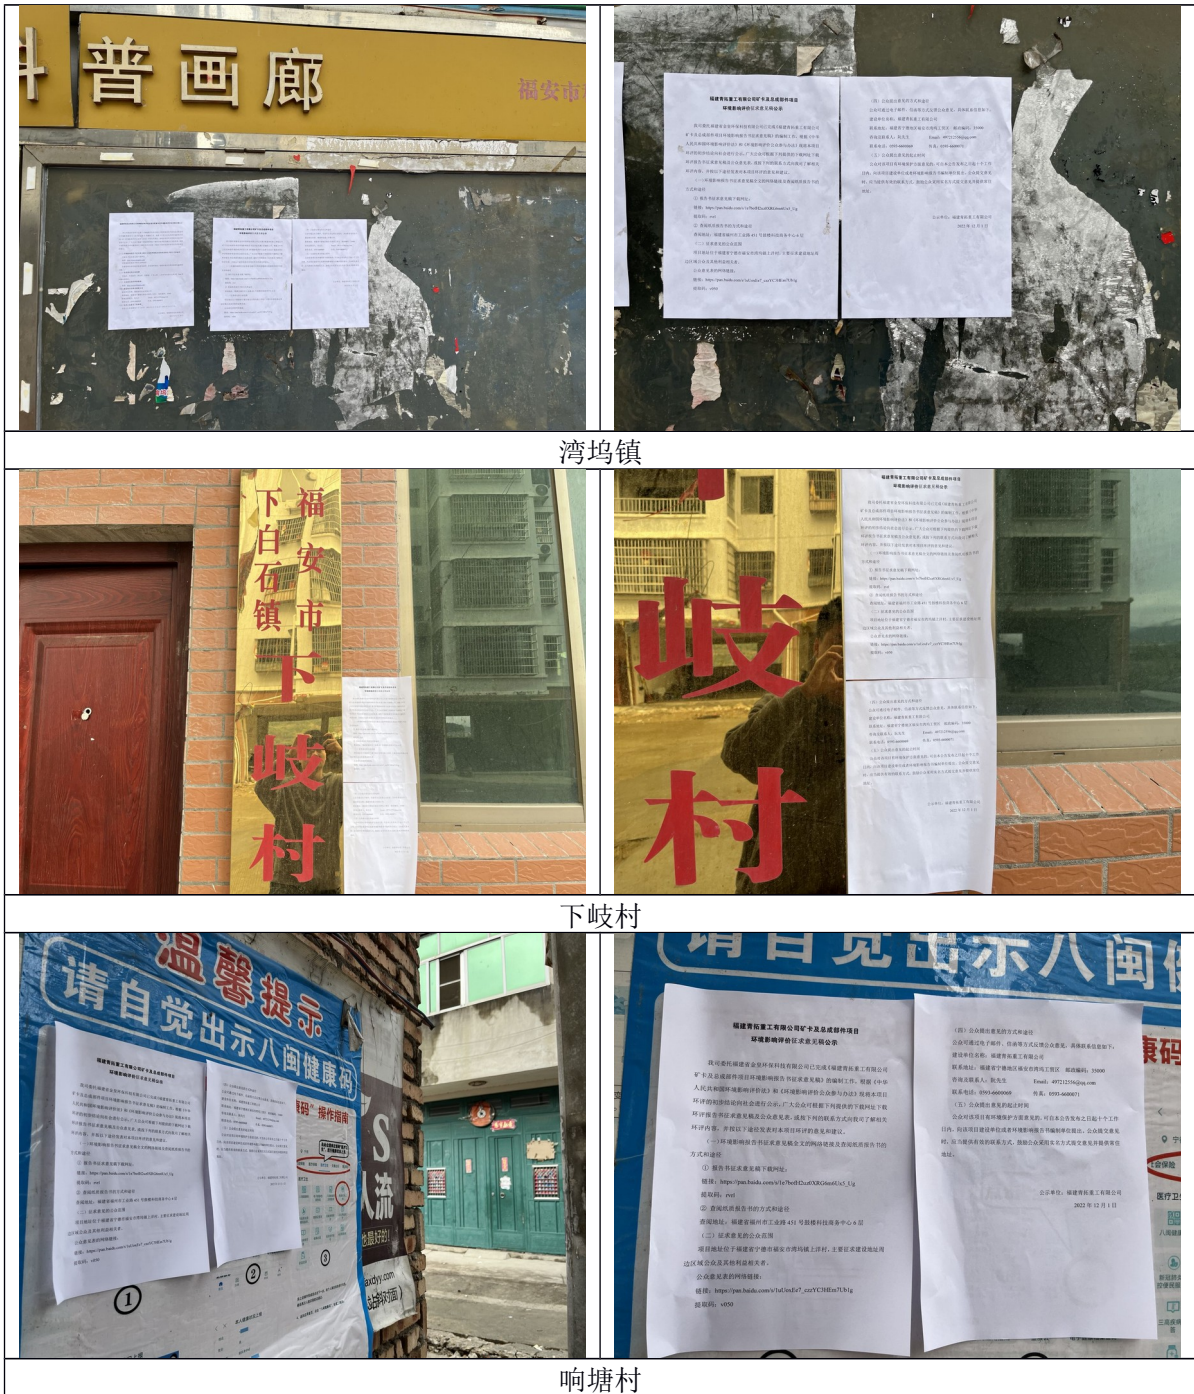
普画廊
福安市

福建青拓重工有限公司矿卡及总成部件项目
环境影响评价征求意见稿公示

湾坞镇

福安市
下白石镇
下岐村

岐
村

下岐村

温馨提示
请自觉出示八闽健康码
操作指南

福建青拓重工有限公司矿卡及总成部件项目
环境影响评价征求意见稿公示

我司委托福建省金皇环保科技有限公司已完成《福建青拓重工有限公司矿卡及总成部件项目环境影响报告书征求意见稿》的编制工作。根据《中华人民共和国环境影响评价法》和《环境影响评价公众参与办法》现将本项目环评的初步结论向社会进行公示，广大公众可根据下列提供的下载网址下载环评报告书征求意见稿及公众意见表，或按下列的联系方式向我们索取有关环评内容，并按以下途径发表对本项目环评的意见和建议。

（一）环境影响报告书征求意见稿全文的网络链接及查阅纸质报告书的方式和途径

① 报告书征求意见稿下载网址：
链接：https://pan.baidu.com/s/1e7bedH2ea6XRGtm6Uu5_Ug
提取码：evel
② 查阅纸质报告书的方式和途径
查阅地址：福建省福州市工业路451号智能科技服务中心6层
（二）征求意见的公众范围
项目地址位于福建省宁德市福安市湾坞镇上洋村，主要征求意见地址周边区域公众及其他利益相关者。
公众意见表的网络链接：
链接：https://pan.baidu.com/s/1uUmEr7_czzYCHEm7Lb1g
提取码：x050

（四）公众提出意见的方式和途径
公众可通过信函、传真、电子邮件等方式或通过公众意见，具体联系信息如下：
建设单位名称：福建青拓重工有限公司
联系地址：福建省宁德市福安市湾坞工业区 邮政编码：35000
咨询及联系人：阮先生　　Email：497212556@qq.com
联系电话：0593-6660000　　传真：0593-6660071
（五）公众提出意见的起止时间
公众可通过信件或在网络平台自公示之日起十个工作日内，向该项目建设单位或者环境影响报告书编制单位提出，公众提交意见时，应当提供有效的联系方式，鼓励公众采用实名方式提交意见并提供常住地址。

公示单位：福建青拓重工有限公司
2022年12月1日

响塘村